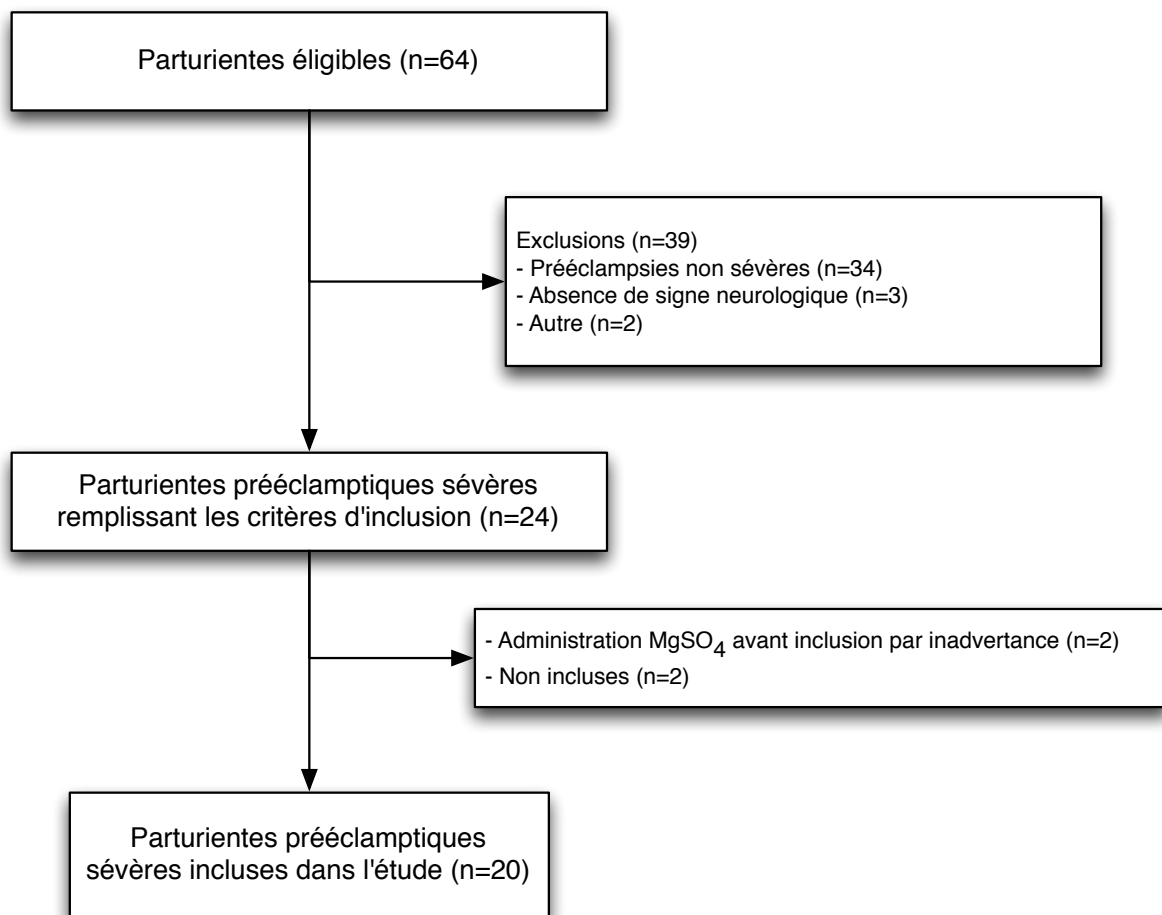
Parturientes éligibles (n=64)

Exclusions (n=39)
- Prééclampsies non sévères (n=34)
- Absence de signe neurologique (n=3)
- Autre (n=2)

Parturientes prééclamptiques sévères remplissant les critères d'inclusion (n=24)

- Administration $MgSO_4$ avant inclusion par inadvertance (n=2)
- Non incluses (n=2)

Parturientes prééclamptiques sévères incluses dans l'étude (n=20)